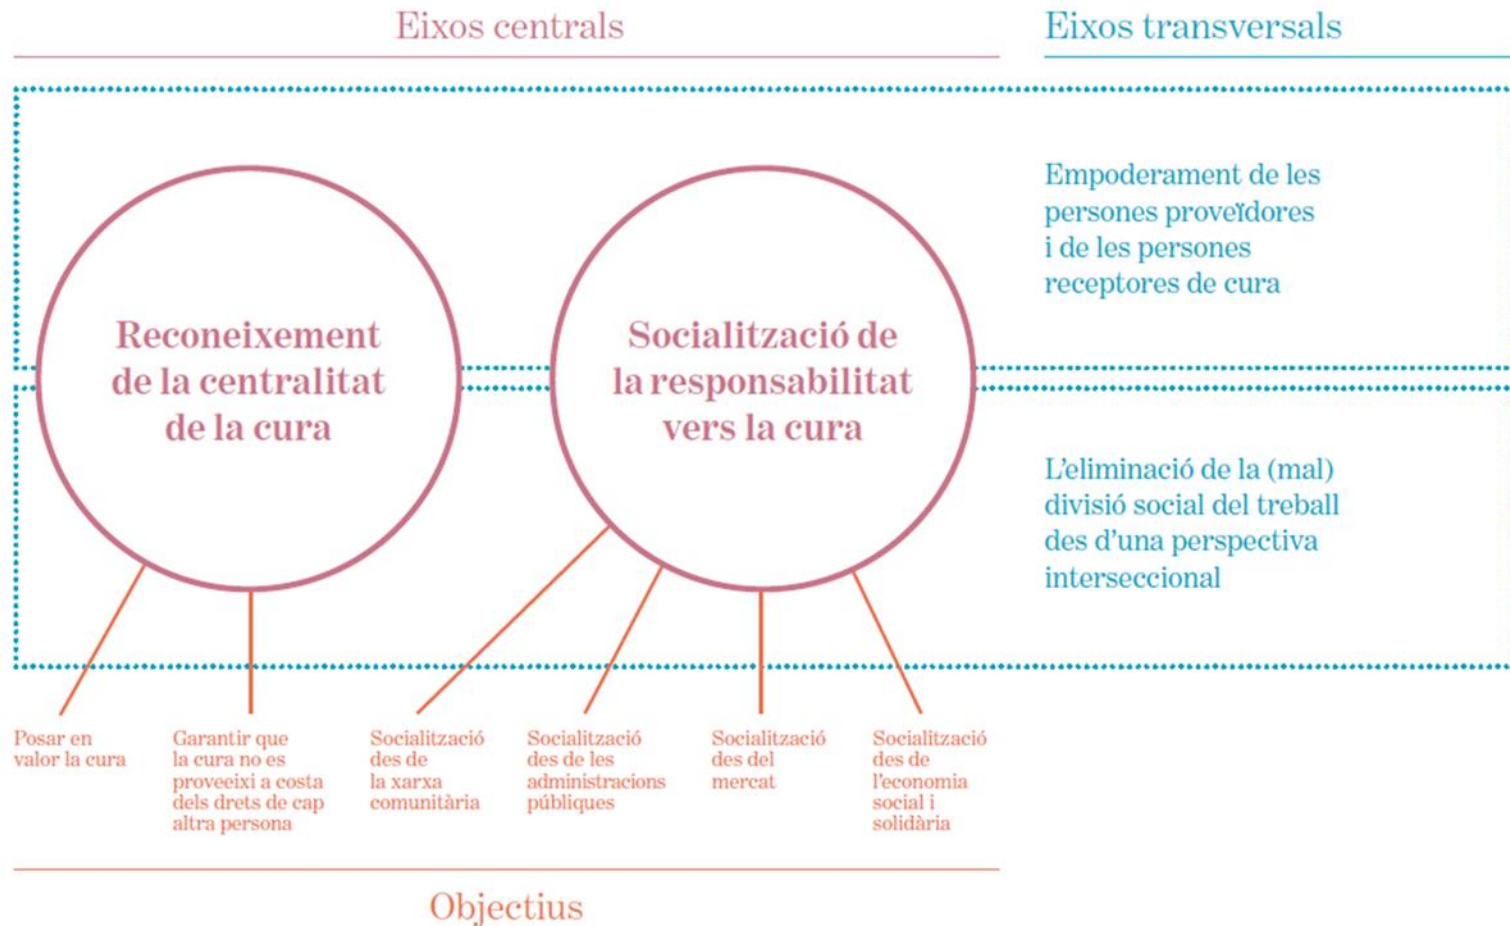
Eixos centrals

Eixos transversals

Empoderament de les persones proveïdores i de les persones receptores de cura

Reconeixement de la centralitat de la cura

Socialització de la responsabilitat vers la cura

L'eliminació de la (mal) divisió social del treball des d'una perspectiva interseccional

Posar en valor la cura

Garantir que la cura no es proveeixi a costa dels drets de cap altra persona

Socialització des de la xarxa comunitària

Socialització des de les administracions públiques

Socialització des del mercat

Socialització des de l'economia social i solidària

Objectius